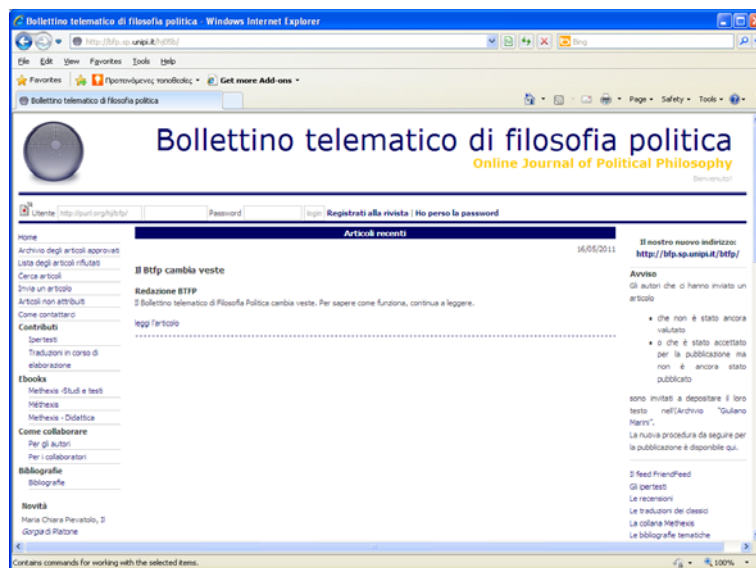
Bollettino telematico di filosofia politica - Windows Internet Explorer

http://bfp.sp.unipi.it/hj08b/

Bing

File Edit View Favorites Tools Help

Favorites Προτεινόμενες τοποθεσίες Get more Add-ons

Bollettino telematico di filosofia politica

Page Safety Tools

Bollettino telematico di filosofia politica
Online Journal of Political Philosophy
Benvenuto!

Utente http://purl.org/hj/bfp/ Password login Registrati alla rivista | Ho perso la password

Home
Archivio degli articoli approvati
Lista degli articoli rifiutati
Cerca articoli
Invia un articolo
Articoli non attribuiti
Come contattarci
Contributi
Ipertesti
Traduzioni in corso di elaborazione
Ebooks
Methexis -Studi e testi
Méthexis
Methexis - Didattica
Come collaborare
Per gli autori
Per i collaboratori
Bibliografie
Bibliografie

Novità
Maria Chiara Pievatolo, Il Gorgia di Platone

Articoli recenti

16/05/2011

Il Btfp cambia veste

Redazione BTFP
Il Bollettino telematico di Filosofia Politica cambia veste. Per sapere come funziona, continua a leggere.

leggi l'articolo

Il nostro nuovo indirizzo:
http://bfp.sp.unipi.it/btfp/

Avviso
Gli autori che ci hanno inviato un articolo

• che non è stato ancora valutato
• o che è stato accettato per la pubblicazione ma non è ancora stato pubblicato

sono invitati a depositare il loro testo nell'Archivio "Giuliano Marini".
La nuova procedura da seguire per la pubblicazione è disponibile qui.

Il feed FriendFeed
Gli ipertesti
Le recensioni
Le traduzioni dei classici
La collana Methexis
Le bibliografie tematiche

Contains commands for working with the selected items.

100%